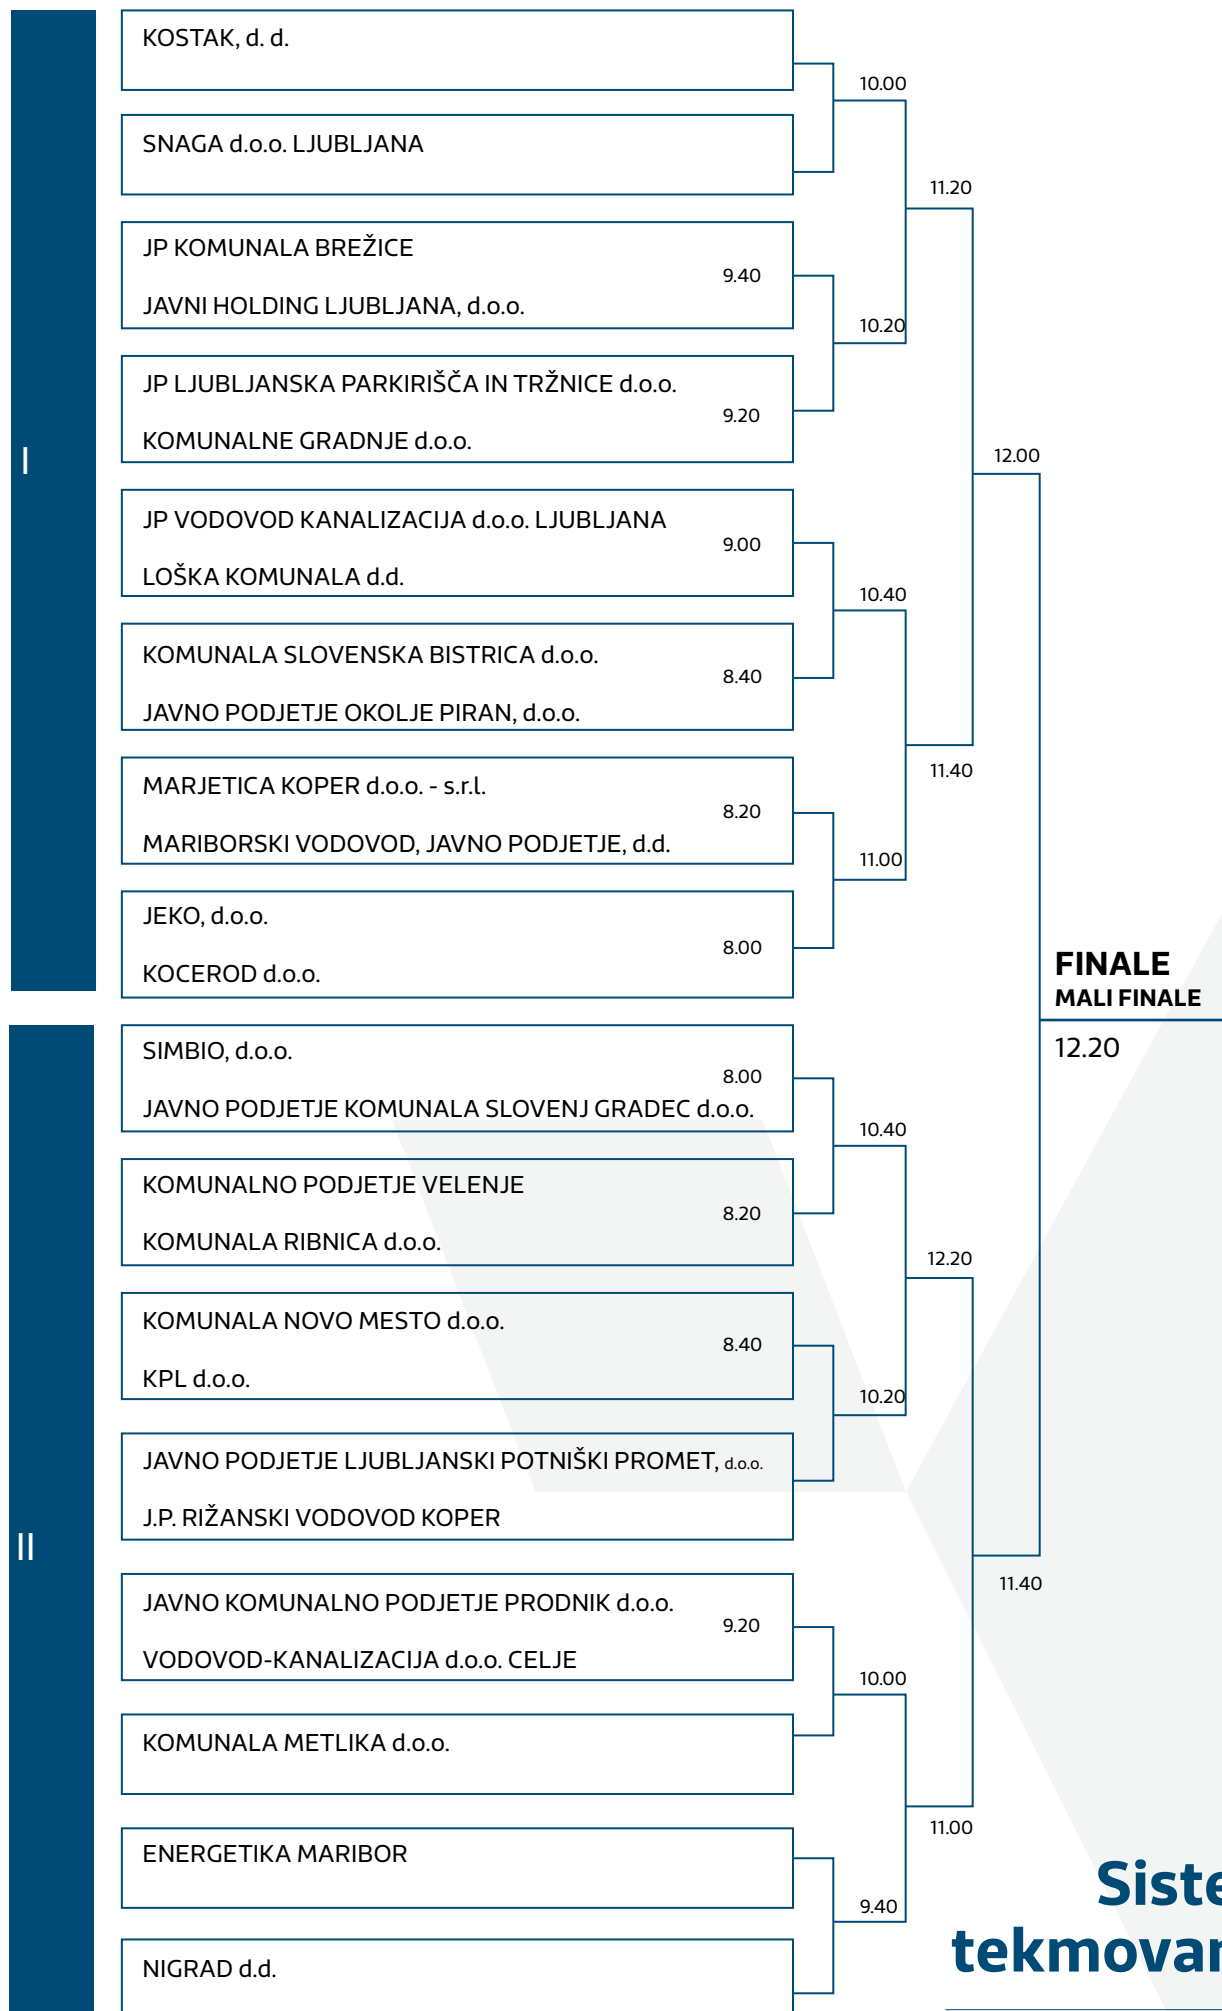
I

KOSTAK, d. d.

SNAGA d.o.o. LJUBLJANA

10.00

JP KOMUNALA BREŽICE
9.40
JAVNI HOLDING LJUBLJANA, d.o.o.

11.20

10.20

JP LJUBLJANSKA PARKIRIŠČA IN TRŽNICE d.o.o.
9.20
KOMUNALNE GRADNJE d.o.o.

12.00

JP VODOVOD KANALIZACIJA d.o.o. LJUBLJANA
9.00
LOŠKA KOMUNALA d.d.

10.40

KOMUNALA SLOVENSKA BISTRICA d.o.o.
8.40
JAVNO PODJETJE OKOLJE PIRAN, d.o.o.

11.40

MARJETICA KOPER d.o.o. - s.r.l.
8.20
MARIBORSKI VODOVOD, JAVNO PODJETJE, d.d.

11.00

JEKO, d.o.o.
8.00
KOCEROD d.o.o.

FINALE
MALI FINALE
12.20

II

SIMBIO, d.o.o.
8.00
JAVNO PODJETJE KOMUNALA SLOVENJ GRADEC d.o.o.

10.40

KOMUNALNO PODJETJE VELENJE
8.20
KOMUNALA RIBNICA d.o.o.

12.20

KOMUNALA NOVO MESTO d.o.o.
8.40
KPL d.o.o.

10.20

JAVNO PODJETJE LJUBLJANSKI POTNIŠKI PROMET, d.o.o.
J.P. RIŽANSKI VODOVOD KOPER

11.40

JAVNO KOMUNALNO PODJETJE PRODNIK d.o.o.
9.20
VODOVOD-KANALIZACIJA d.o.o. CELJE

10.00

KOMUNALA METLIKA d.o.o.

11.00

ENERGETIKA MARIBOR

9.40

NIGRAD d.d.

Siste
tekmovar